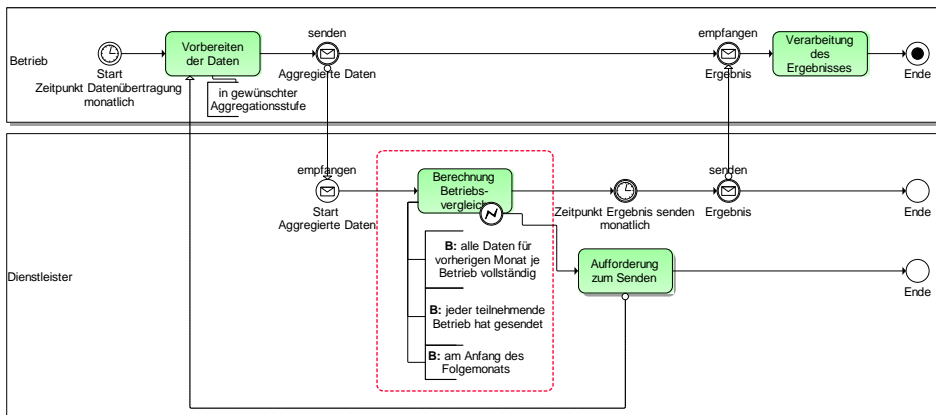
Betrieb

Start
Zeitpunkt Datenübertragung monatlich

Vorbereiten der Daten

in gewünschter Aggregationsstufe

senden
Aggregierte Daten

empfangen
Ergebnis

Verarbeitung des Ergebnisses

Ende

Dienstleister

empfangen
Start
Aggregierte Daten

Berechnung Betriebsvergleich

B: alle Daten für vorherigen Monat je Betrieb vollständig

B: jeder teilnehmende Betrieb hat gesendet

B: am Anfang des Folgemonats

Zeitpunkt Ergebnis senden monatlich

senden
Ergebnis

Ende

Aufforderung zum Senden

Ende